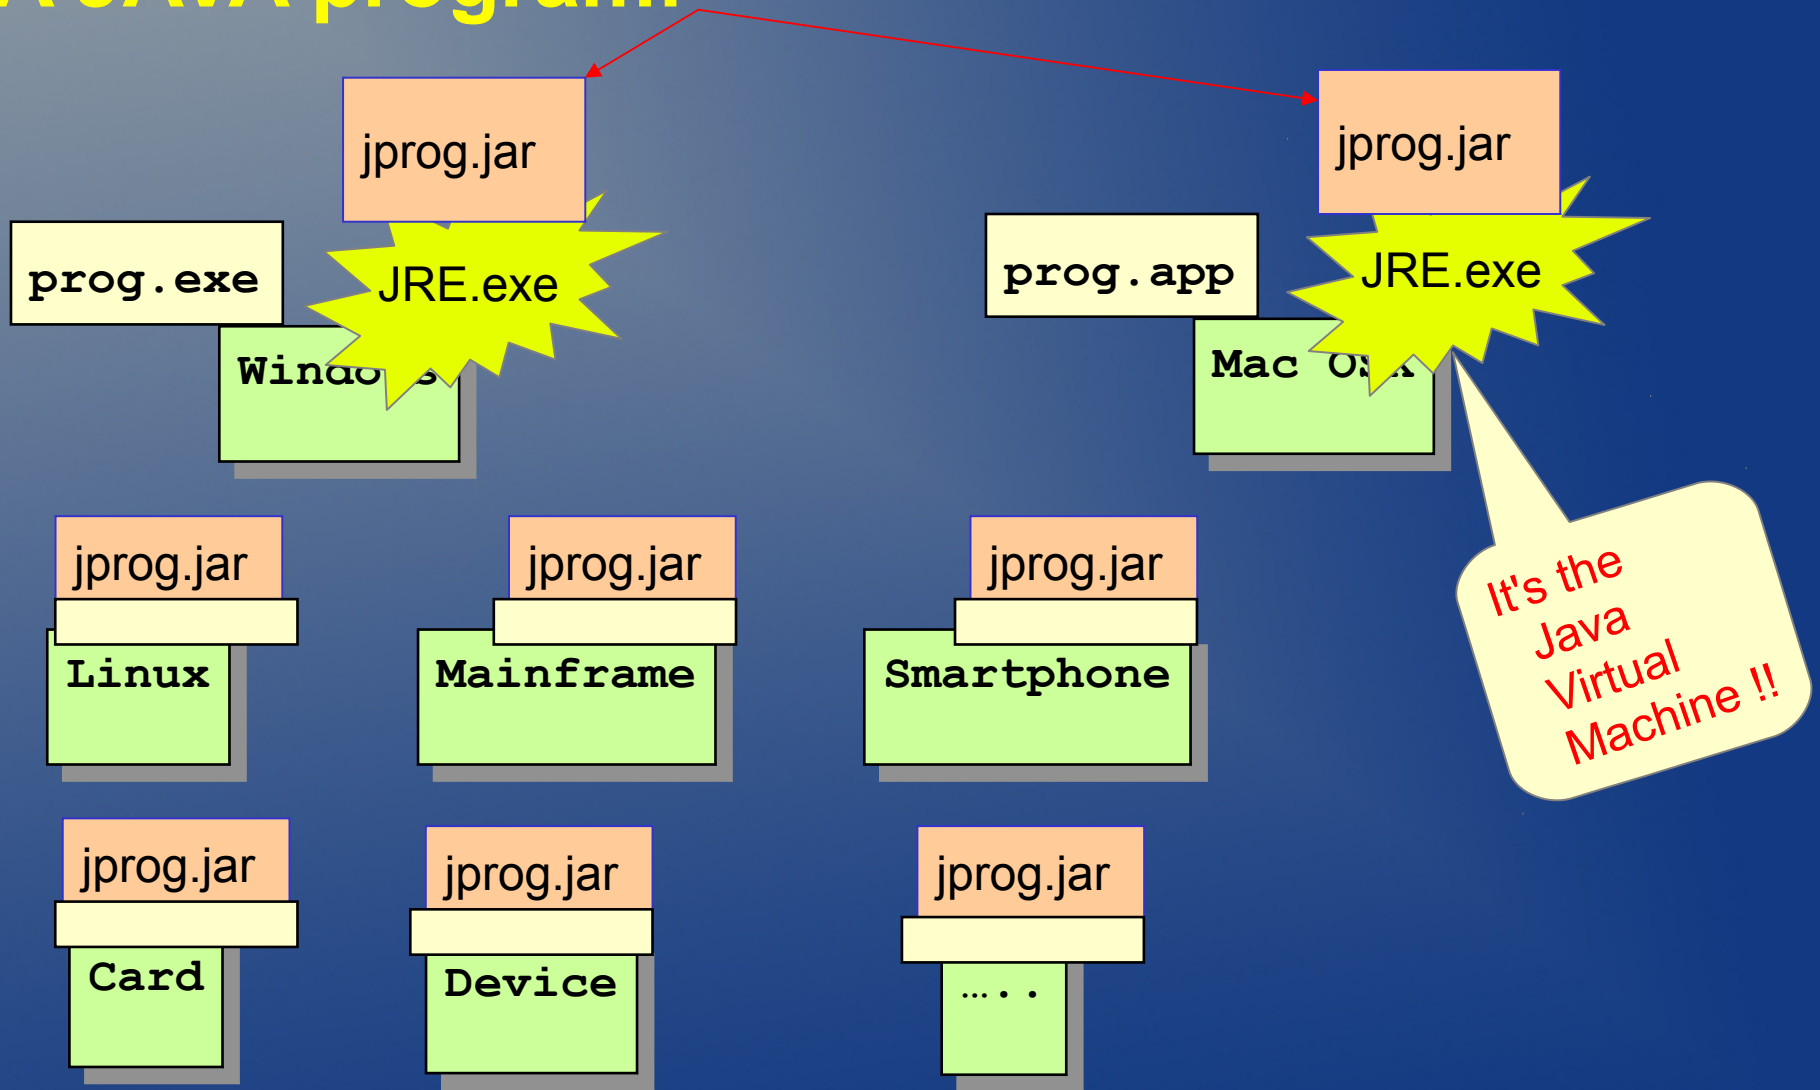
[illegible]

jprog.jar

prog.exe

JRE.exe

Windo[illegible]s

jprog.jar

prog.app

JRE.exe

Mac OS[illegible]

It's the Java Virtual Machine !!

jprog.jar

Linux

jprog.jar

Mainframe

jprog.jar

Smartphone

jprog.jar

Card

jprog.jar

Device

jprog.jar

…..